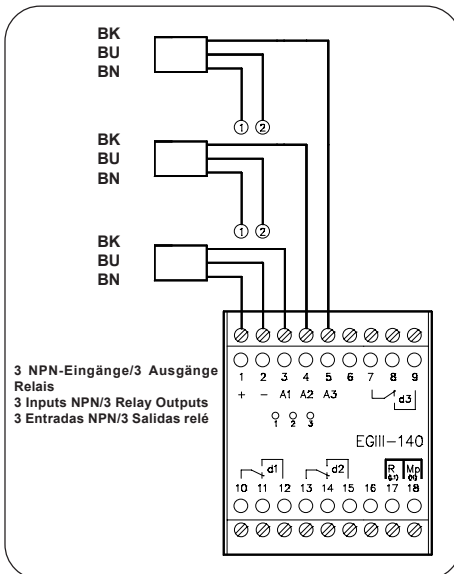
BK
BU
BN

① ②

BK
BU
BN

① ②

BK
BU
BN

3 NPN-Eingänge/3 Ausgänge Relais
3 Inputs NPN/3 Relay Outputs
3 Entradas NPN/3 Salidas relé

1 2 3 4 5 6 7 8 9
+ − A1 A2 A3
d3
1 2 3
EGIII-140
d1 d2
R Mp
10 11 12 13 14 15 16 17 18